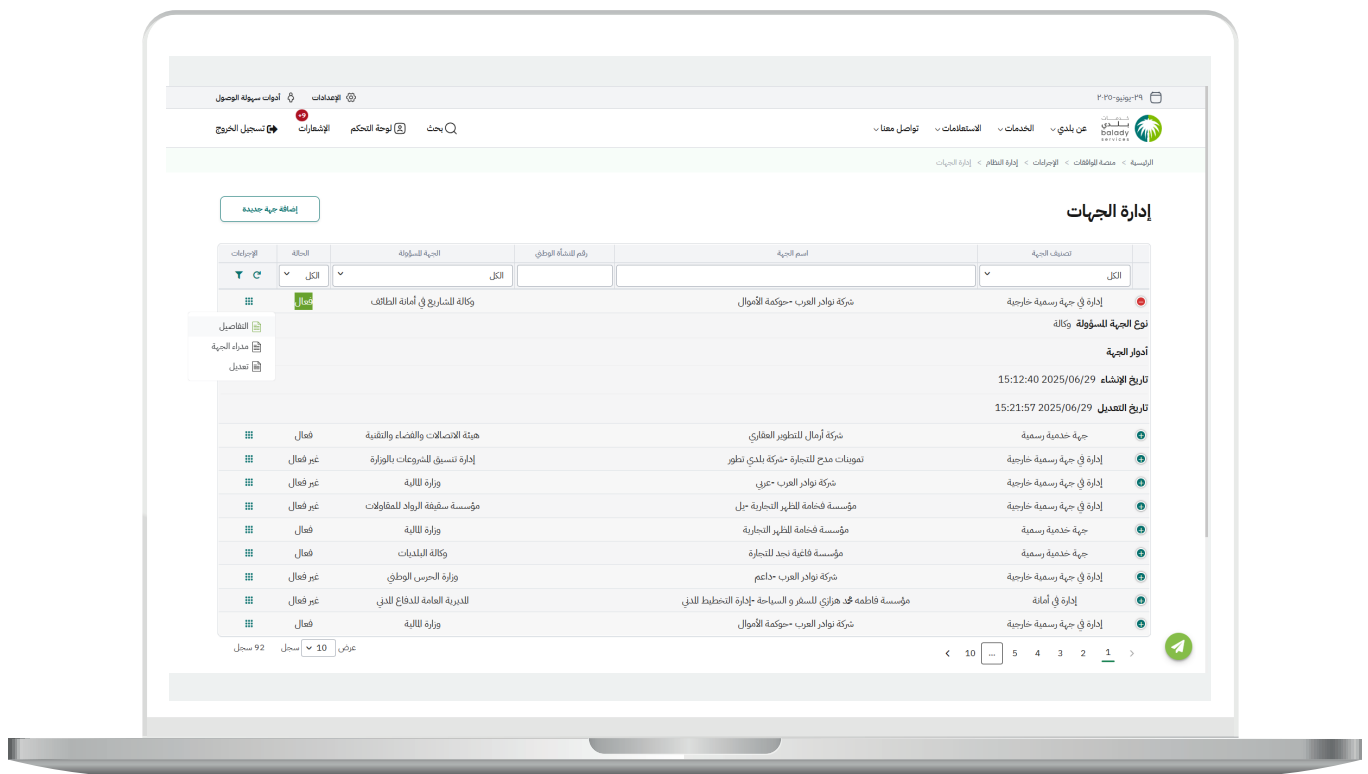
٢٩-يونيو-٢٠٢٥
الإعدادات
أدوات سهولة الوصول

خدمات بلدي
balady services
عن بلدي
الخدمات
الاستعلامات
تواصل معنا
بحث
لوحة التحكم
+9
الإشعارات
تسجيل الخروج

الرئيسية > منصة الموافقات > الإجراءات > إدارة النظام > إدارة الجهات

إدارة الجهات
إضافة جهة جديدة

| تصنيف الجهة | اسم الجهة | رقم المنشأة الوطني | الجهة المسؤولة | الحالة | الإجراءات |
|---|---|---|---|---|---|
| الكل | | | الكل | الكل | |
| إدارة في جهة رسمية خارجية | شركة نوادر العرب -حوكمة الأموال | | وكالة المشاريع في أمانة الطائف | فعال | |

نوع الجهة المسؤولة وكالة
أدوار الجهة
تاريخ الإنشاء 2025/06/29 15:12:40
تاريخ التعديل 2025/06/29 15:21:57

التفاصيل
مدراء الجهة
تعديل

| تصنيف الجهة | اسم الجهة | رقم المنشأة الوطني | الجهة المسؤولة | الحالة |
|---|---|---|---|---|
| جهة خدمية رسمية | شركة أرمال للتطوير العقاري | | هيئة الاتصالات والفضاء والتقنية | فعال |
| إدارة في جهة رسمية خارجية | تموينات مدح للتجارة -شركة بلدي تطور | | إدارة تنسيق المشروعات بالوزارة | غير فعال |
| إدارة في جهة رسمية خارجية | شركة نوادر العرب -عربي | | وزارة المالية | غير فعال |
| إدارة في جهة رسمية خارجية | مؤسسة فخامة المظهر التجارية -بل | | مؤسسة سقيفة الرواد للمقاولات | غير فعال |
| جهة خدمية رسمية | مؤسسة فخامة المظهر التجارية | | وزارة المالية | فعال |
| جهة خدمية رسمية | مؤسسة فاغية نجد للتجارة | | وكالة البلديات | فعال |
| إدارة في جهة رسمية خارجية | شركة نوادر العرب -داعم | | وزارة الحرس الوطني | غير فعال |
| إدارة في أمانة | مؤسسة فاطمه محمد هزازي للسفر و السياحة -إدارة التخطيط المدني | | المديرية العامة للدفاع المدني | غير فعال |
| إدارة في جهة رسمية خارجية | شركة نوادر العرب -حوكمة الأموال | | وزارة المالية | فعال |

عرض 10 سجل
92 سجل
1 2 3 4 5 ... 10